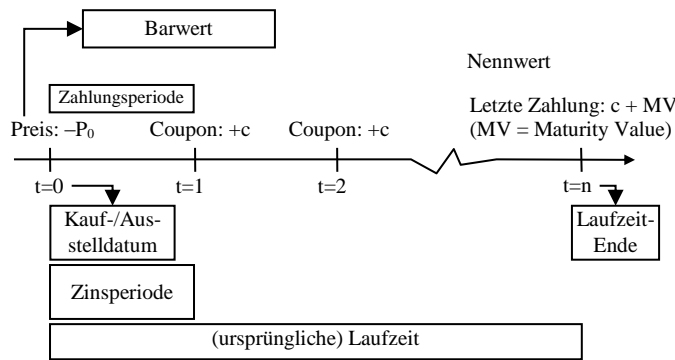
Barwert

Nennwert

Zahlungsperiode

Letzte Zahlung: c + MV

Preis: $-P_0$

Coupon: +c

Coupon: +c

(MV = Maturity Value)

t=0

t=1

t=2

t=n

Kauf-/Ausstelldatum

Laufzeit-Ende

Zinsperiode

(ursprüngliche) Laufzeit